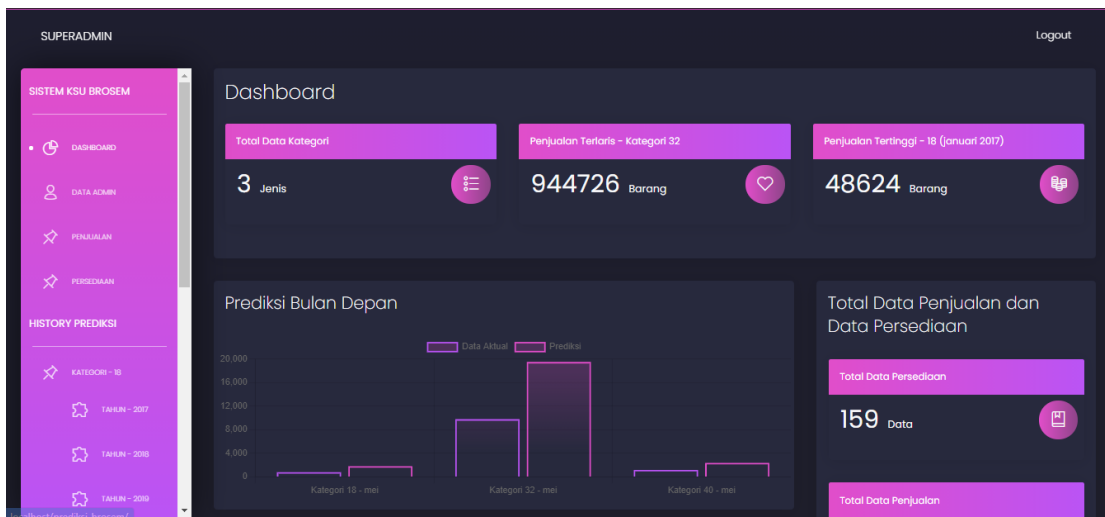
SUPERADMIN

Logout

SISTEM KSU BROSEM

DASHBOARD

DATA ADMIN

PENJUALAN

PERSEDIAAN

HISTORY PREDIKSI

KATEGORI - 18

TAHUN - 2017

TAHUN - 2018

TAHUN - 2019

Dashboard

Total Data Kategori

3 Jenis

Penjualan Terlaris - Kategori 32

944726 Barang

Penjualan Tertinggi - 18 (januari 2017)

48624 Barang

Prediksi Bulan Depan

Data Aktual Prediksi

20,000
16,000
12,000
8,000
4,000
0

Kategori 18 - mei
Kategori 32 - mei
Kategori 40 - mei

Total Data Penjualan dan Data Persediaan

Total Data Persediaan

159 Data

Total Data Penjualan

localhost/prediksi_brosem/